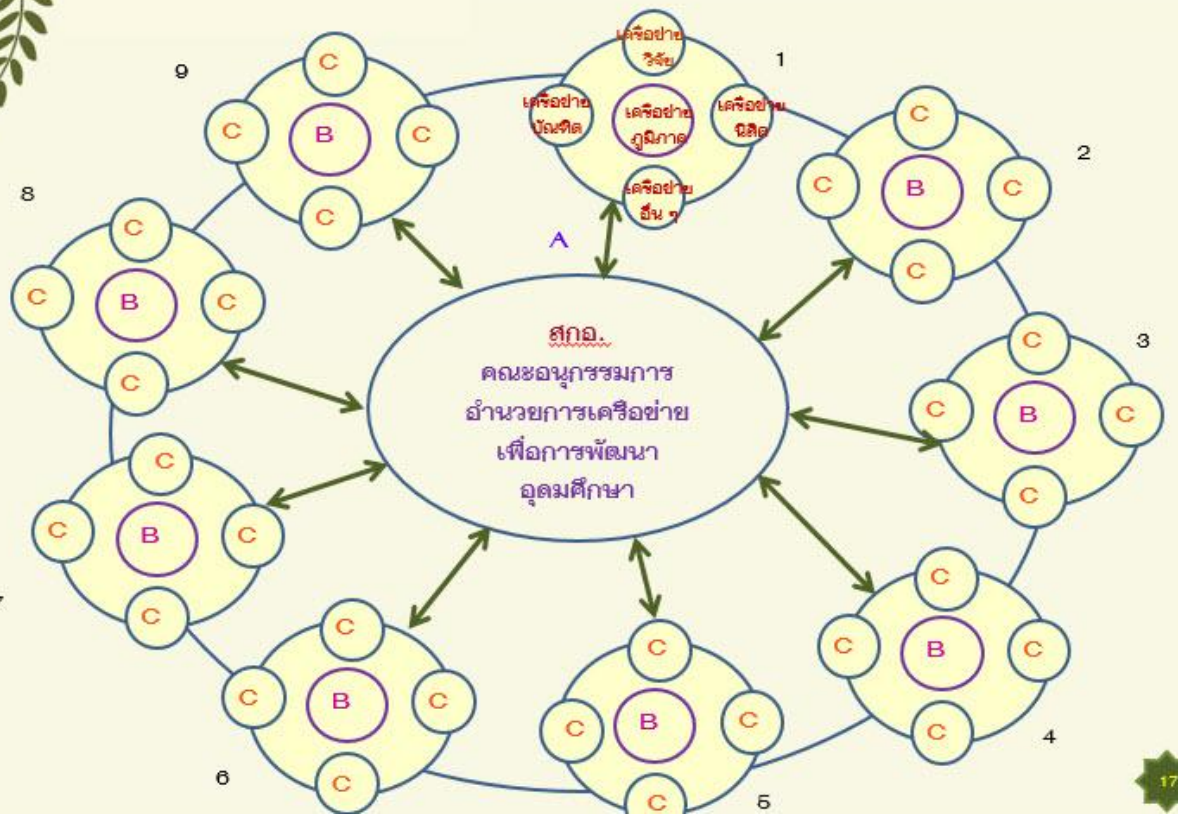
เครือข่าย วิจัย

1

เครือข่าย บัณฑิต

เครือข่าย ภูมิภาค

เครือข่าย นิสิต

เครือข่าย อื่น ๆ

A

9

C

C B C

C

2

C

C B C

C

8

C

C B C

C

สกอ.
คณะอนุกรรมการ
อำนวยการเครือข่าย
เพื่อการพัฒนา
อุดมศึกษา

3

C

C B C

C

7

C

C B C

C

C

C B C

C

4

C

C B C

C

C

C B C

C

6

5

C

C B C

C

17